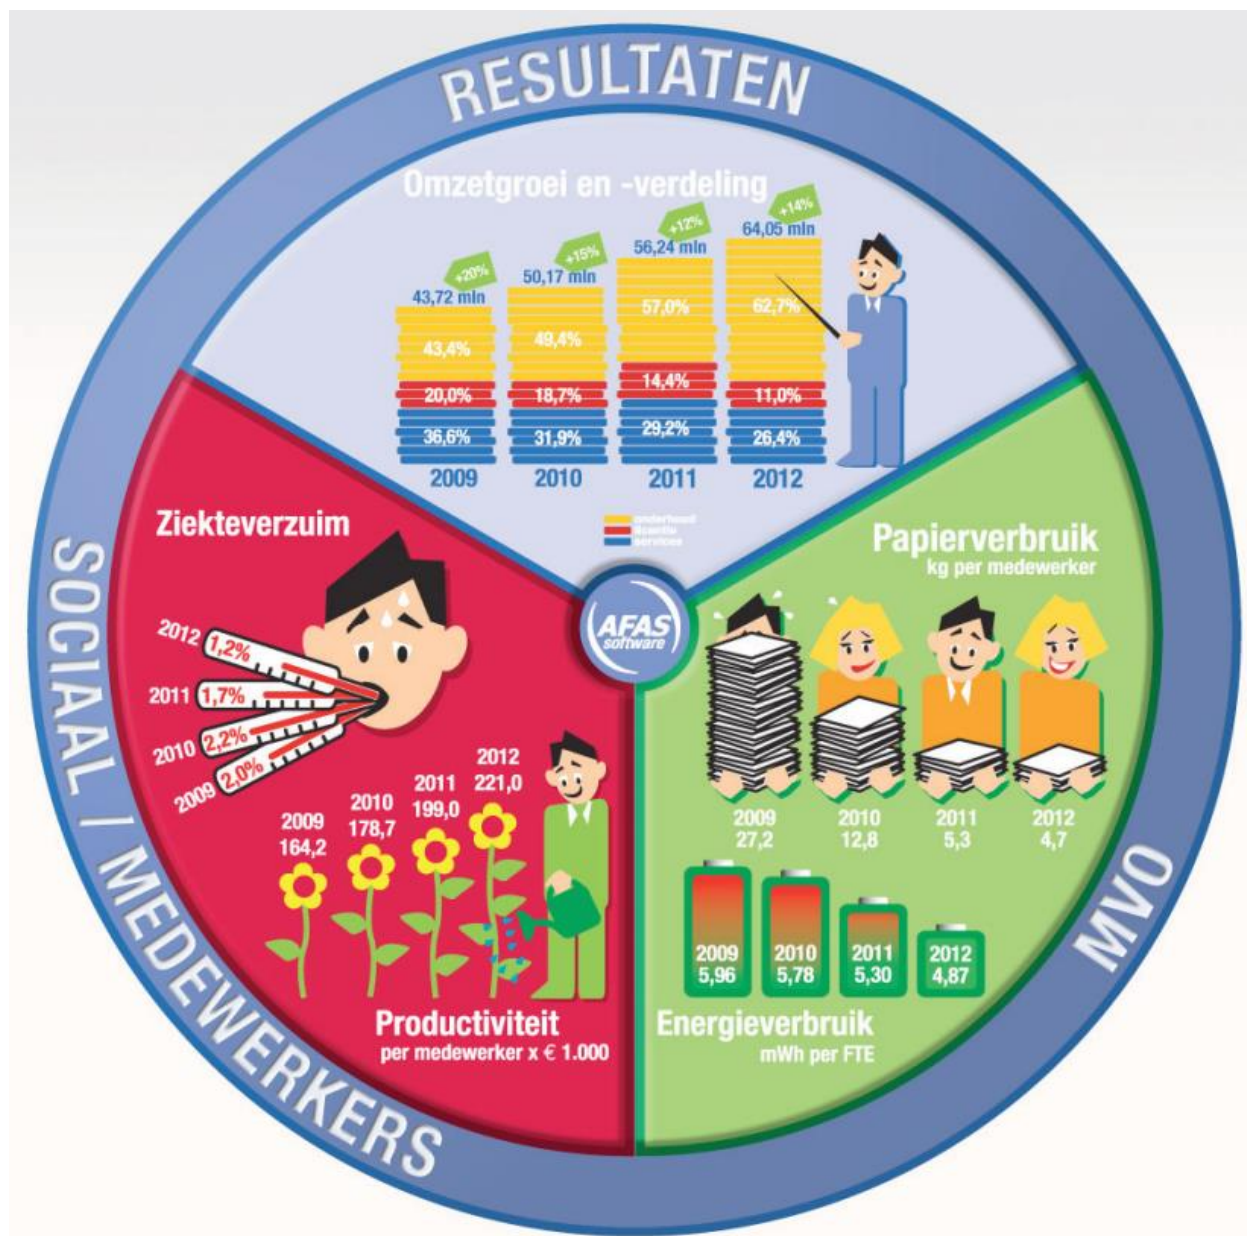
RESULTATEN

Omzetgroei en -verdeling

+20%
43,72 mln
43,4%
20,0%
36,6%
2009

+15%
50,17 mln
49,4%
18,7%
31,9%
2010

+12%
56,24 mln
57,0%
14,4%
29,2%
2011

+14%
64,05 mln
62,7%
11,0%
26,4%
2012

onderhoud
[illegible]
services

Ziekteverzuim

2012 1,2%
2011 1,7%
2010 2,2%
2009 2,0%

2009
164,2
2010
178,7
2011
199,0
2012
221,0

Productiviteit
per medewerker x € 1.000

AFAS software

Papierverbruik
kg per medewerker

2009
27,2
2010
12,8
2011
5,3
2012
4,7

2009
5,96
2010
5,78
2011
5,30
2012
4,87

Energieverbruik
mWh per FTE

SOCIAAL / MEDEWERKERS

MVO